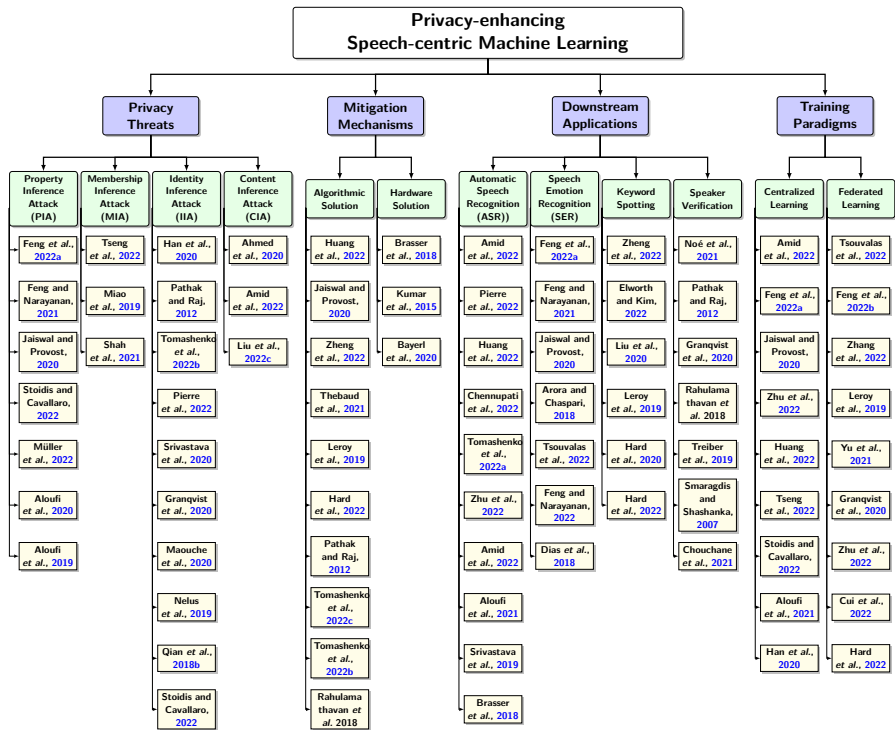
Privacy-enhancing Speech-centric Machine Learning

Privacy Threats

Property Inference Attack (PIA)
Feng et al., 2022a
Feng and Narayanan, 2021
Jaiswal and Provost, 2020
Stoidis and Cavallaro, 2022
Müller et al., 2022
Aloufi et al., 2020
Aloufi et al., 2019

Membership Inference Attack (MIA)
Tseng et al., 2022
Miao et al., 2019
Shah et al., 2021

Identity Inference Attack (IIA)
Han et al., 2020
Pathak and Raj, 2012
Tomashenko et al., 2022b
Pierre et al., 2022
Srivastava et al., 2020
Granqvist et al., 2020
Maouche et al., 2020
Nelus et al., 2019
Qian et al., 2018b
Stoidis and Cavallaro, 2022

Content Inference Attack (CIA)
Ahmed et al., 2020
Amid et al., 2022
Liu et al., 2022c

Mitigation Mechanisms

Algorithmic Solution
Huang et al., 2022
Jaiswal and Provost, 2020
Zheng et al., 2022
Thebaud et al., 2021
Leroy et al., 2019
Hard et al., 2022
Pathak and Raj, 2012
Tomashenko et al., 2022c
Tomashenko et al., 2022b
Rahulamathavan et al. 2018

Hardware Solution
Brasser et al., 2018
Kumar et al., 2015
Bayerl et al., 2020

Downstream Applications

Automatic Speech Recognition (ASR))
Amid et al., 2022
Pierre et al., 2022
Huang et al., 2022
Chennupati et al., 2022
Tomashenko et al., 2022a
Zhu et al., 2022
Amid et al., 2022
Aloufi et al., 2021
Srivastava et al., 2019
Brasser et al., 2018

Speech Emotion Recognition (SER)
Feng et al., 2022a
Feng and Narayanan, 2021
Jaiswal and Provost, 2020
Arora and Chaspari, 2018
Tsouvalas et al., 2022
Feng and Narayanan, 2022
Dias et al., 2018

Keyword Spotting
Zheng et al., 2022
Elworth and Kim, 2022
Liu et al., 2020
Leroy et al., 2019
Hard et al., 2020
Hard et al., 2022

Speaker Verification
Noé et al., 2021
Pathak and Raj, 2012
Granqvist et al., 2020
Rahulamathavan et al. 2018
Treiber et al., 2019
Smaragdis and Shashanka, 2007
Chouchane et al., 2021

Training Paradigms

Centralized Learning
Amid et al., 2022
Feng et al., 2022a
Jaiswal and Provost, 2020
Zhu et al., 2022
Huang et al., 2022
Tseng et al., 2022
Stoidis and Cavallaro, 2022
Aloufi et al., 2021
Han et al., 2020

Federated Learning
Tsouvalas et al., 2022
Feng et al., 2022b
Zhang et al., 2022
Leroy et al., 2019
Yu et al., 2021
Granqvist et al., 2020
Zhu et al., 2022
Cui et al., 2022
Hard et al., 2022